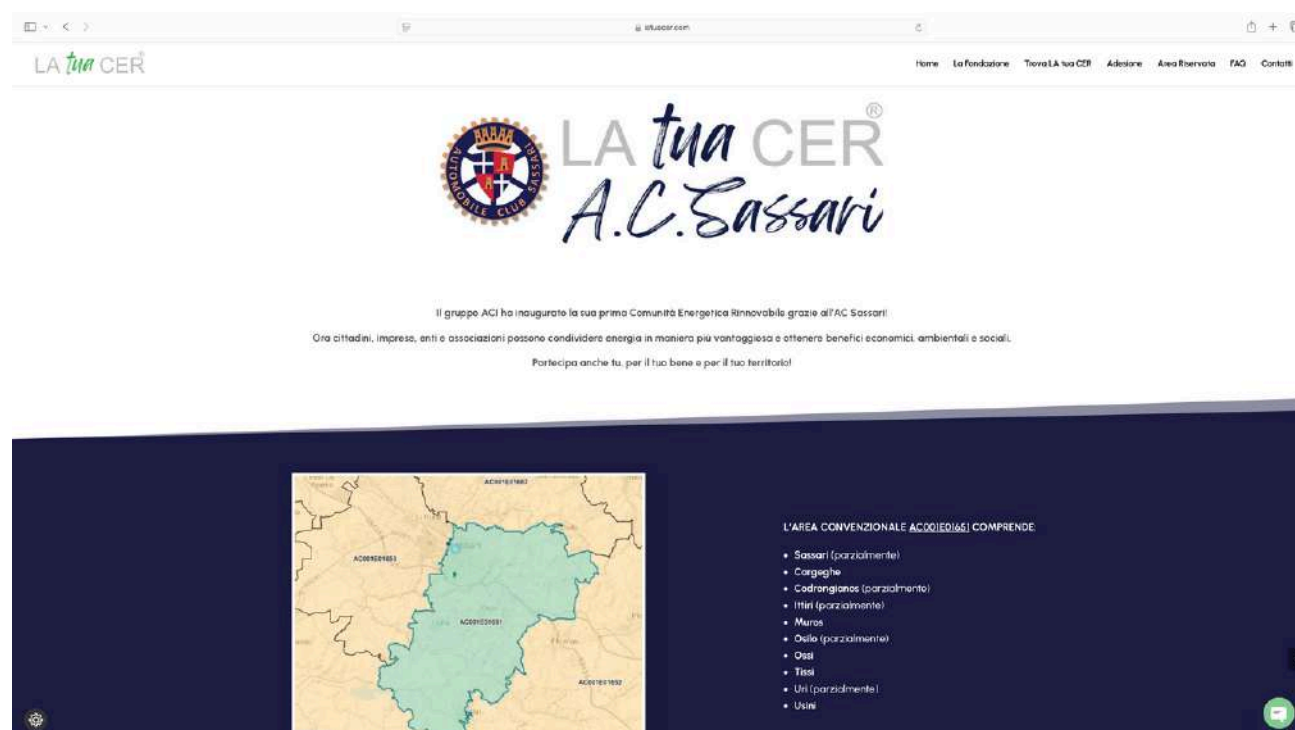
latuacer.com

LA tua CER®

Home La Fondazione Trova LA tua CER Adesione Area Riservata FAQ Contatti

AUTOMOBILE CLUB SASSARI

LA tua CER®
A.C.Sassari

Il gruppo ACI ha inaugurato la sua prima Comunità Energetica Rinnovabile grazie all'AC Sassari!

Ora cittadini, imprese, enti e associazioni possono condividere energia in maniera più vantaggiosa e ottenere benefici economici, ambientali e sociali.

Partecipa anche tu, per il tuo bene e per il tuo territorio!

AC001E01682

AC001E01653

AC001E01651

AC001E01652

L'AREA CONVENZIONALE AC001E01651 COMPRENDE:

• Sassari (parzialmente)
• Cargeghe
• Codrongianos (parzialmente)
• Ittiri (parzialmente)
• Muros
• Osilo (parzialmente)
• Ossi
• Tissi
• Uri (parzialmente)
• Usini